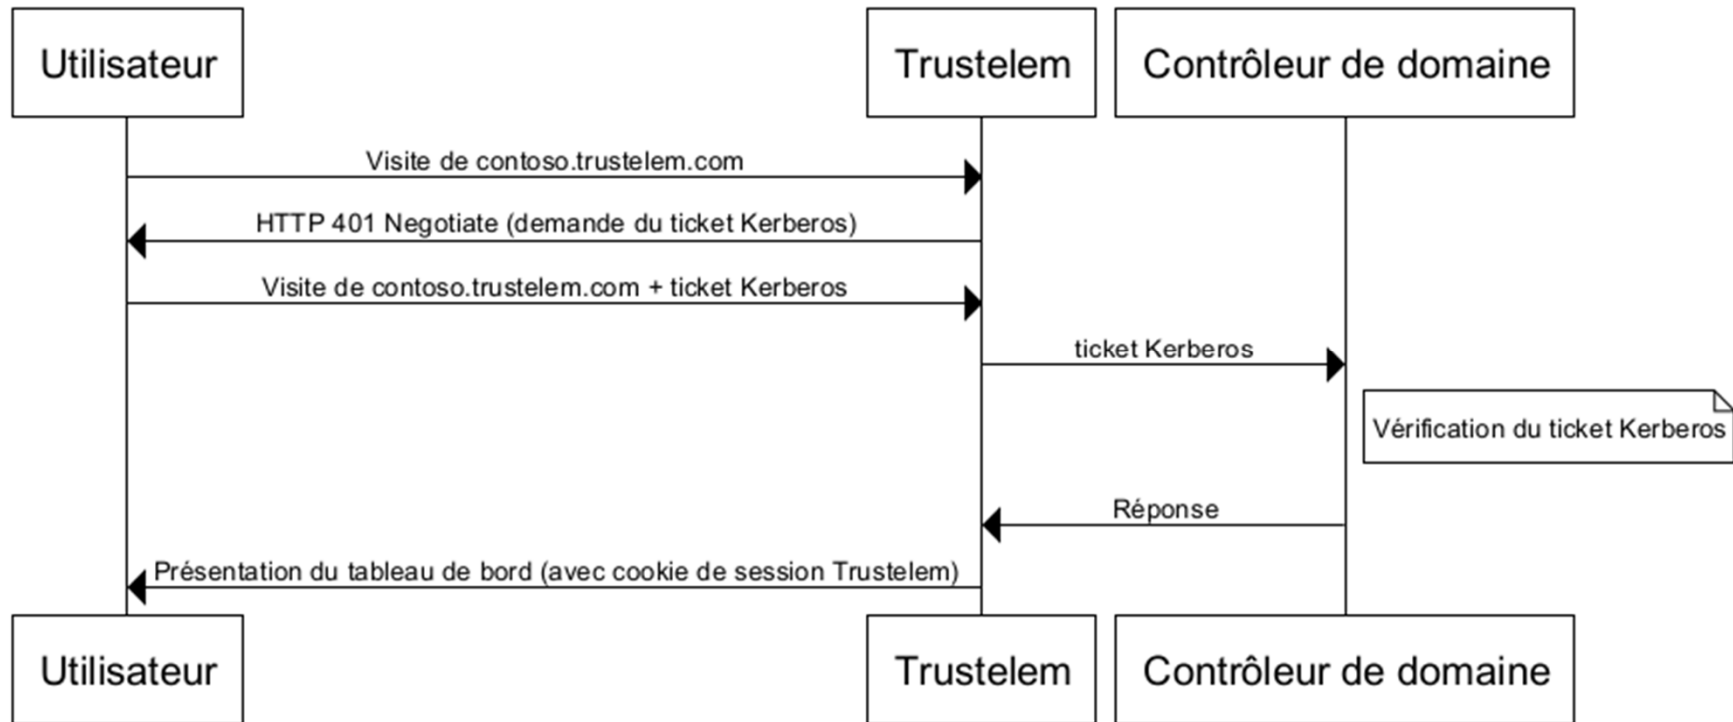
Utilisateur

Trustelem

Contrôleur de domaine

Visite de contoso.trustelem.com

HTTP 401 Negotiate (demande du ticket Kerberos)

Visite de contoso.trustelem.com + ticket Kerberos

ticket Kerberos

Vérification du ticket Kerberos

Réponse

Présentation du tableau de bord (avec cookie de session Trustelem)

Utilisateur

Trustelem

Contrôleur de domaine